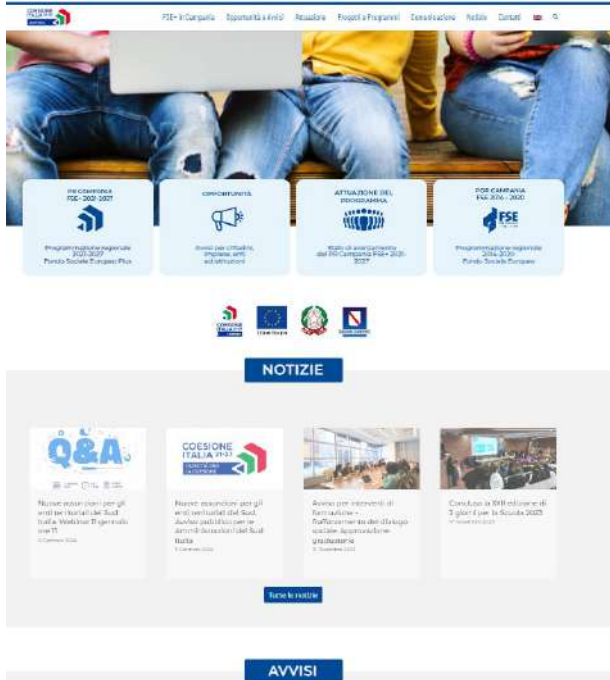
COESIONE ITALIA 21-27

FSE+ in Campania | Opportunità e Avvisi | Attuazione | Progetti e Programmi | Comunicazione | Notizie | Contatti

PR CAMPANIA FSE+ 2021-2027

Programmazione regionale 2021-2027 Fondo Sociale Europeo Plus

OPPORTUNITÀ

Avvisi per cittadini, imprese, enti ed istituzioni

ATTUAZIONE DEL PROGRAMMA

Stato di avanzamento del PR Campania FSE+ 2021-2027

POR CAMPANIA FSE 2014 - 2020

FSE

Programmazione regionale 2014-2020 Fondo Sociale Europeo

NOTIZIE

Q&A

Nuove assunzioni per gli enti territoriali del Sud Italia. Webinar 11 gennaio ore 11

COESIONE ITALIA 21-27

Nuove assunzioni per gli enti territoriali del Sud. Avviso pubblico per le amministrazioni del Sud Italia

Avviso per interventi di formazione - Rafforzamento del dialogo sociale: Approvazione graduatorie

Conclusa la XXII edizione di 3 giorni per la Scuola 2023

Tutte le notizie

AVVISI